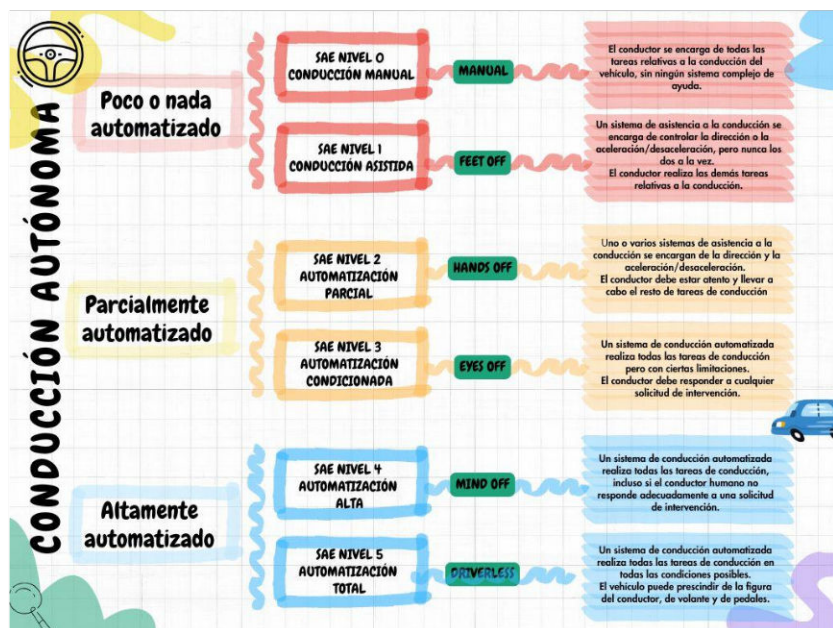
CONDUCCIÓN AUTÓNOMA

Poco o nada automatizado

SAE NIVEL 0
CONDUCCIÓN MANUAL

MANUAL

El conductor se encarga de todas las tareas relativas a la conducción del vehículo, sin ningún sistema complejo de ayuda.

SAE NIVEL 1
CONDUCCIÓN ASISTIDA

FEET OFF

Un sistema de asistencia a la conducción se encarga de controlar la dirección o la aceleración/desaceleración, pero nunca los dos a la vez.
El conductor realiza las demás tareas relativas a la conducción.

Parcialmente automatizado

SAE NIVEL 2
AUTOMATIZACIÓN PARCIAL

HANDS OFF

Uno o varios sistemas de asistencia a la conducción se encargan de la dirección y la aceleración/desaceleración.
El conductor debe estar atento y llevar a cabo el resto de tareas de conducción

SAE NIVEL 3
AUTOMATIZACIÓN CONDICIONADA

EYES OFF

Un sistema de conducción automatizada realiza todas las tareas de conducción pero con ciertas limitaciones.
El conductor debe responder a cualquier solicitud de intervención.

Altamente automatizado

SAE NIVEL 4
AUTOMATIZACIÓN ALTA

MIND OFF

Un sistema de conducción automatizada realiza todas las tareas de conducción, incluso si el conductor humano no responde adecuadamente a una solicitud de intervención.

SAE NIVEL 5
AUTOMATIZACIÓN TOTAL

DRIVERLESS

Un sistema de conducción automatizada realiza todas las tareas de conducción en todas las condiciones posibles.
El vehículo puede prescindir de la figura del conductor, de volante y de pedales.